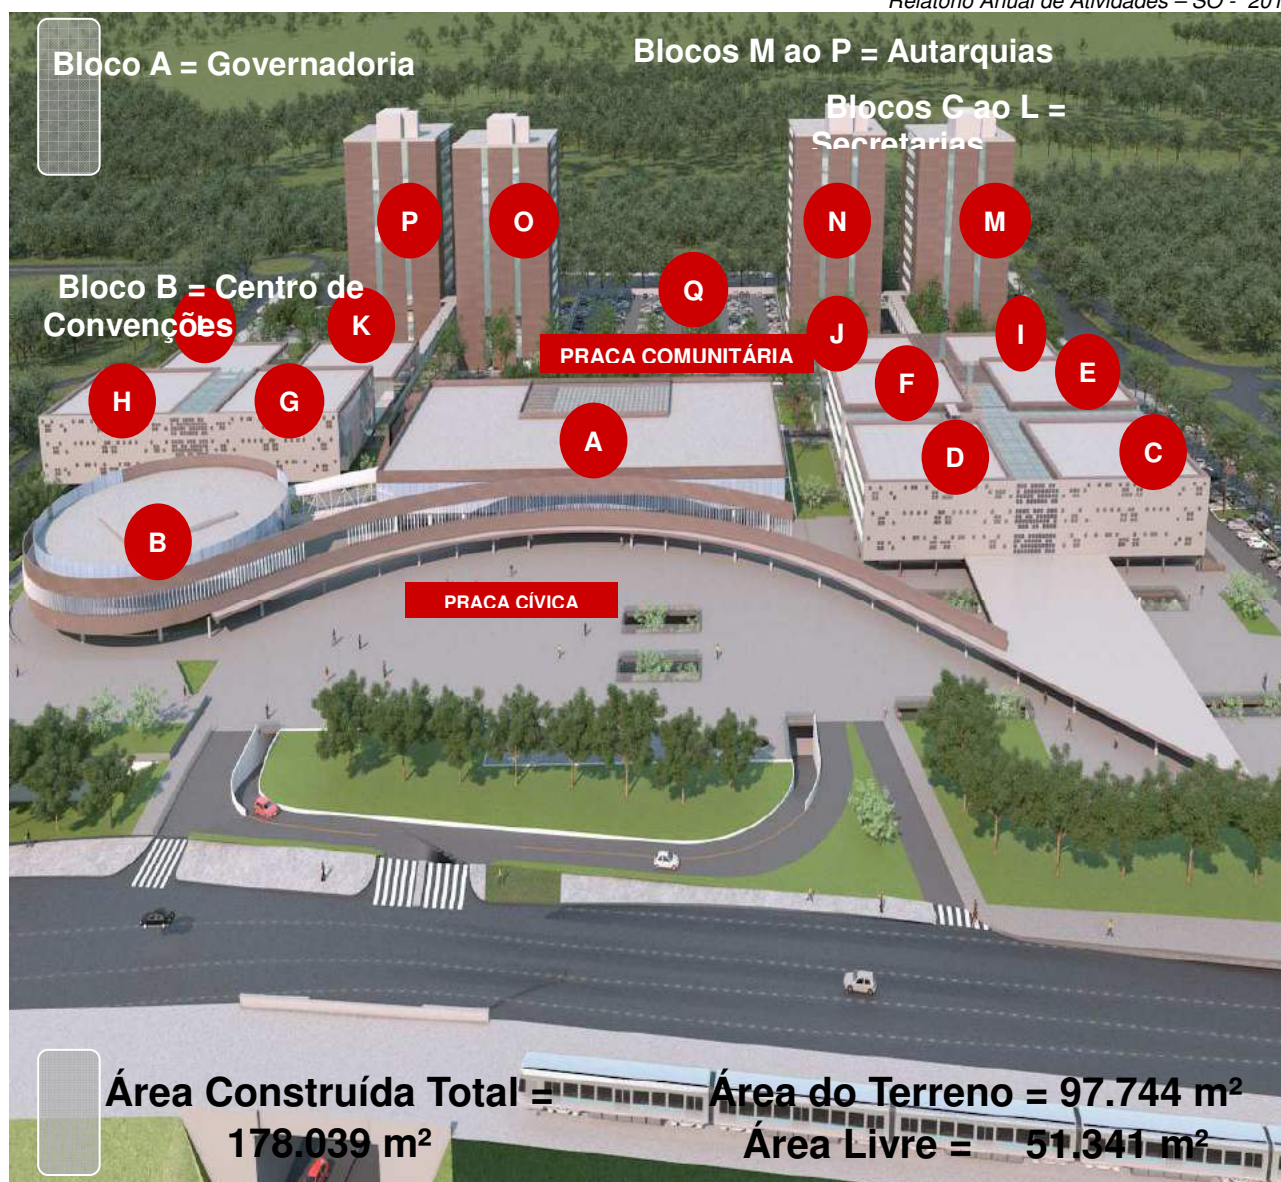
Relatório Anual de Atividades – SO - 201

Bloco A = Governadoria

Blocos M ao P = Autarquias

Blocos G ao L = Secretarias

Bloco B = Centro de Convenções

P O N M

Q

L K J I

PRAÇA COMUNITÁRIA

H G F E

A D C

B

PRAÇA CÍVICA

Área Construída Total = 178.039 m²

Área do Terreno = 97.744 m²

Área Livre = 51.341 m²